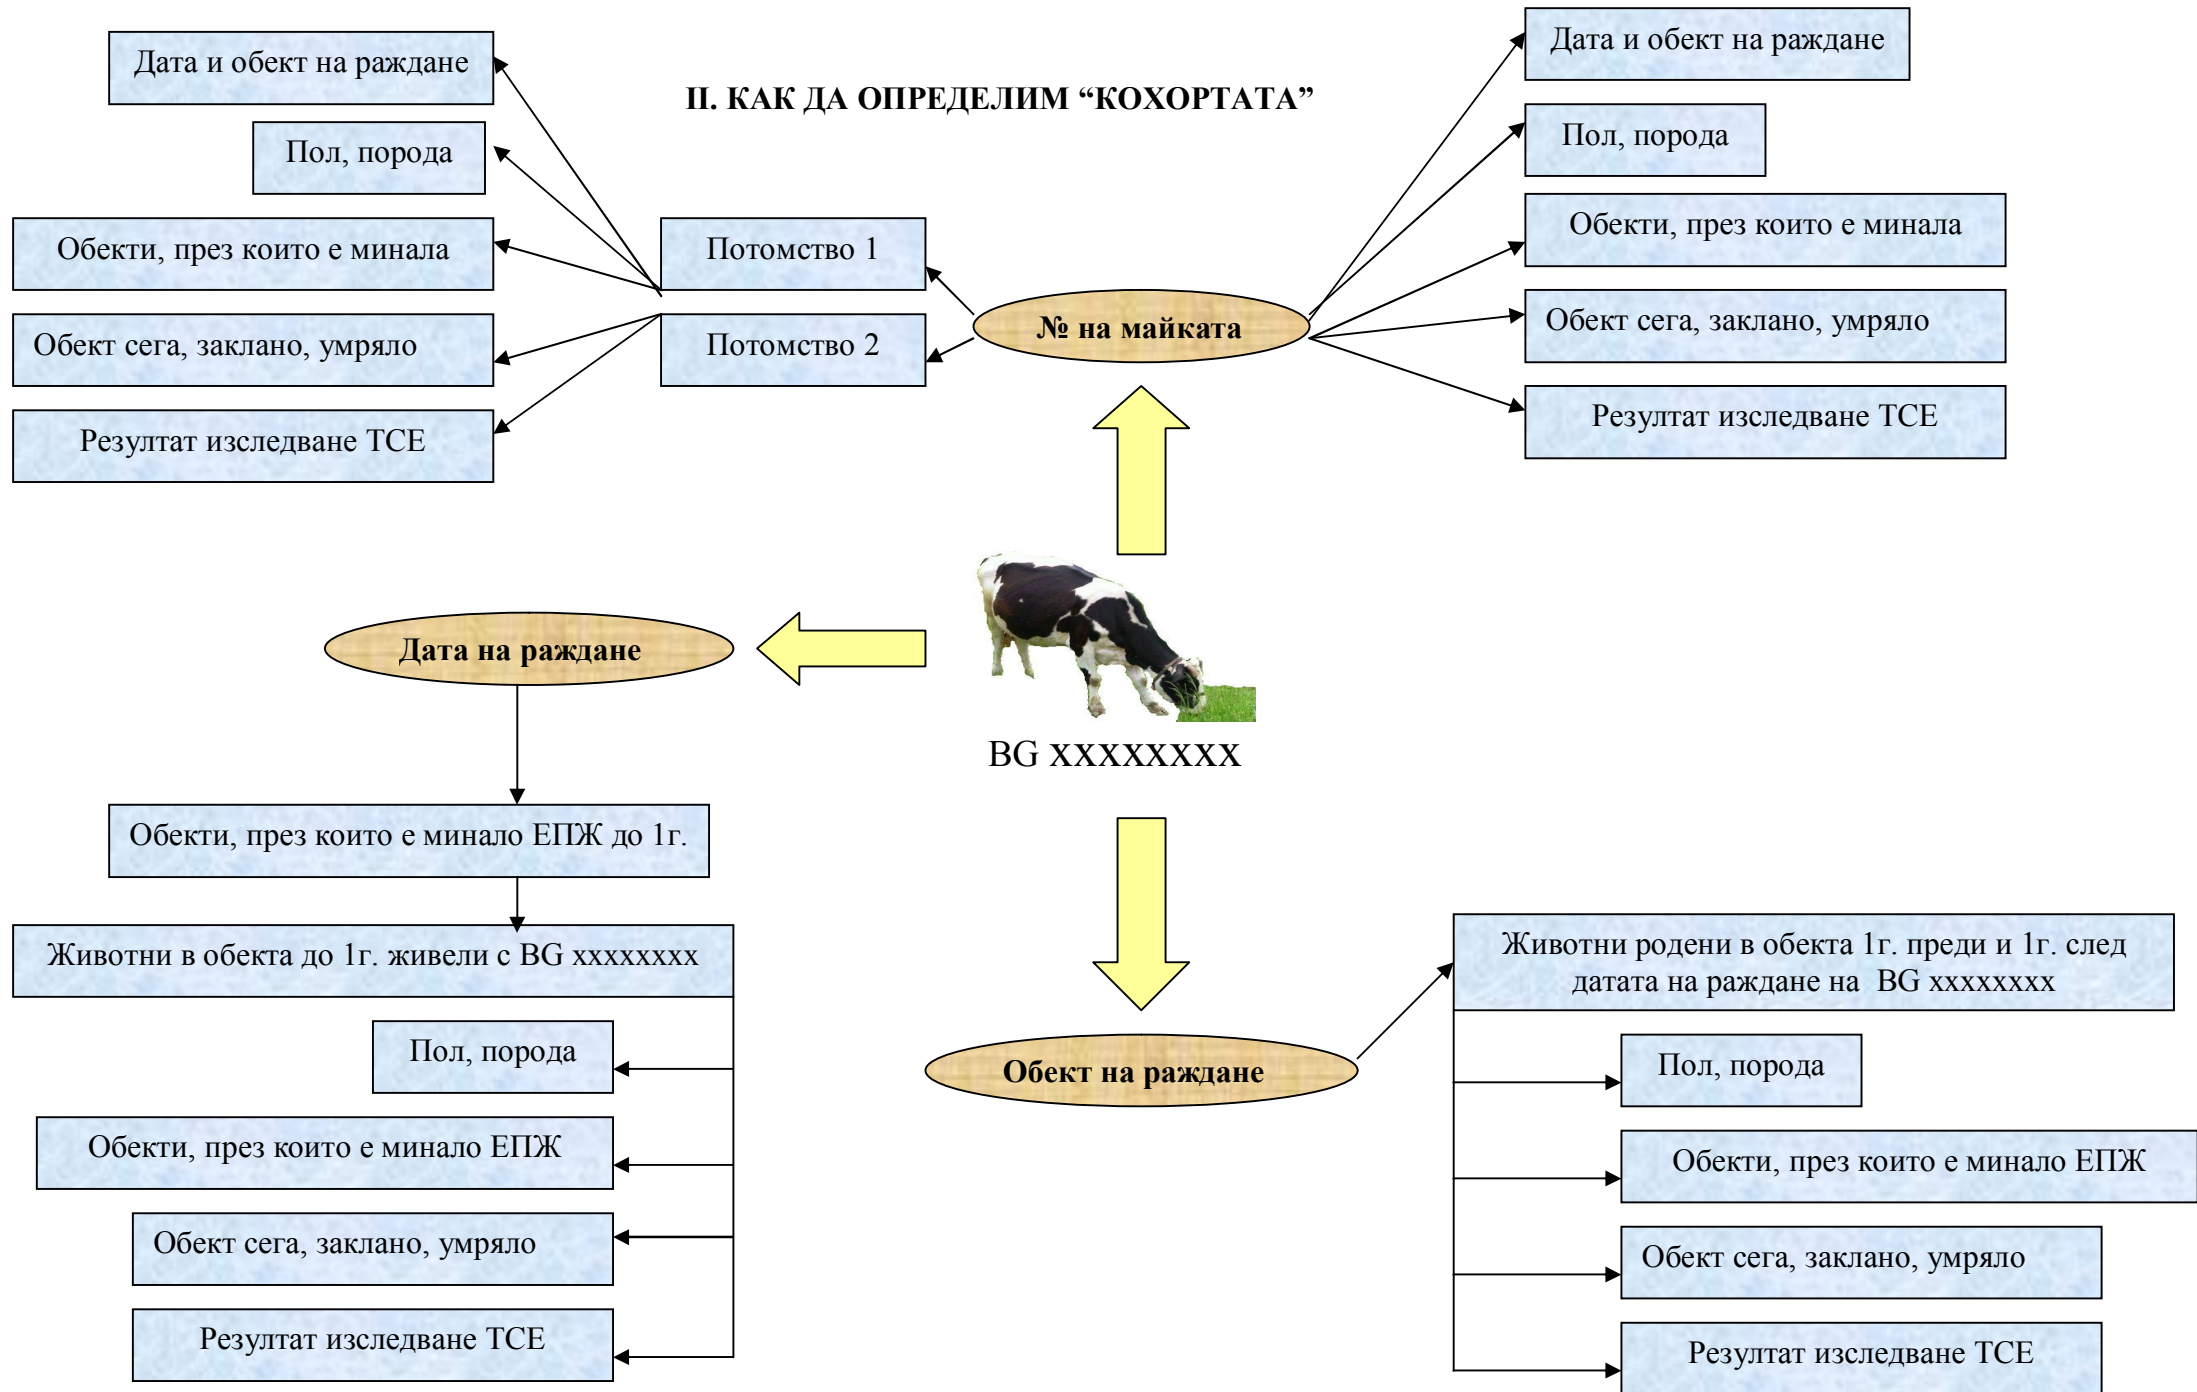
II. КАК ДА ОПРЕДЕЛИМ “КОХОРТАТА”

Дата и обект на раждане

Пол, порода

Обекти, през които е минала

Обект сега, заклано, умряло

Резултат изследване ТСЕ

Потомство 1

Потомство 2

№ на майката

Дата и обект на раждане

Пол, порода

Обекти, през които е минала

Обект сега, заклано, умряло

Резултат изследване ТСЕ

Дата на раждане

BG XXXXXXXX

Обекти, през които е минало ЕПЖ до 1г.

Животни в обекта до 1г. живели с BG xxxxxxxx

Пол, порода

Обекти, през които е минало ЕПЖ

Обект сега, заклано, умряло

Резултат изследване ТСЕ

Обект на раждане

Животни родени в обекта 1г. преди и 1г. след датата на раждане на BG xxxxxxxx

Пол, порода

Обекти, през които е минало ЕПЖ

Обект сега, заклано, умряло

Резултат изследване ТСЕ